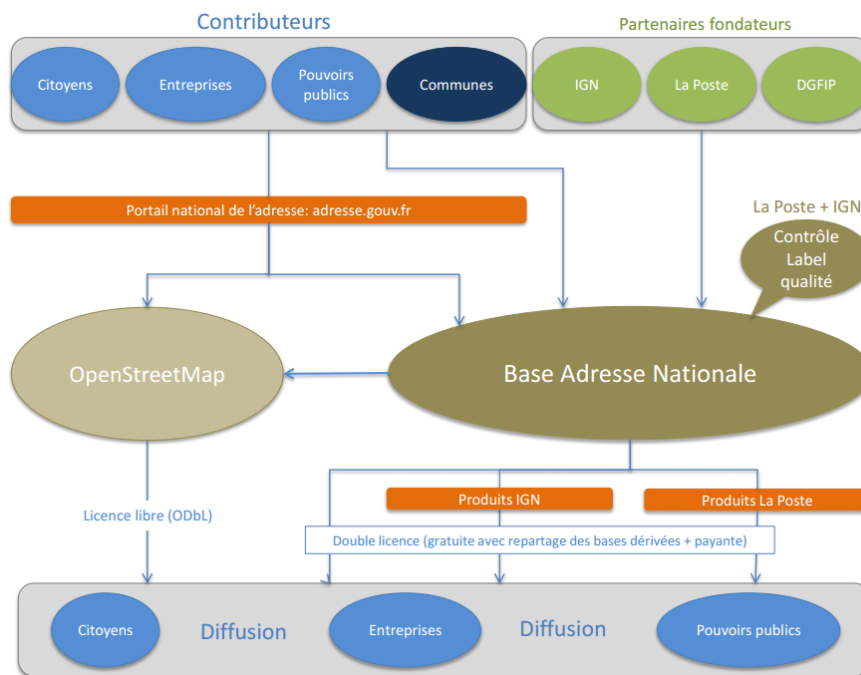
Contributeurs

Citoyens

Entreprises

Pouvoirs publics

Communes

Partenaires fondateurs

IGN

La Poste

DGFIP

Portail national de l'adresse: adresse.gouv.fr

La Poste + IGN

Contrôle Label qualité

OpenStreetMap

Base Adresse Nationale

Licence libre (ODbL)

Produits IGN

Produits La Poste

Double licence (gratuite avec repartage des bases dérivées + payante)

Citoyens

Diffusion

Entreprises

Diffusion

Pouvoirs publics